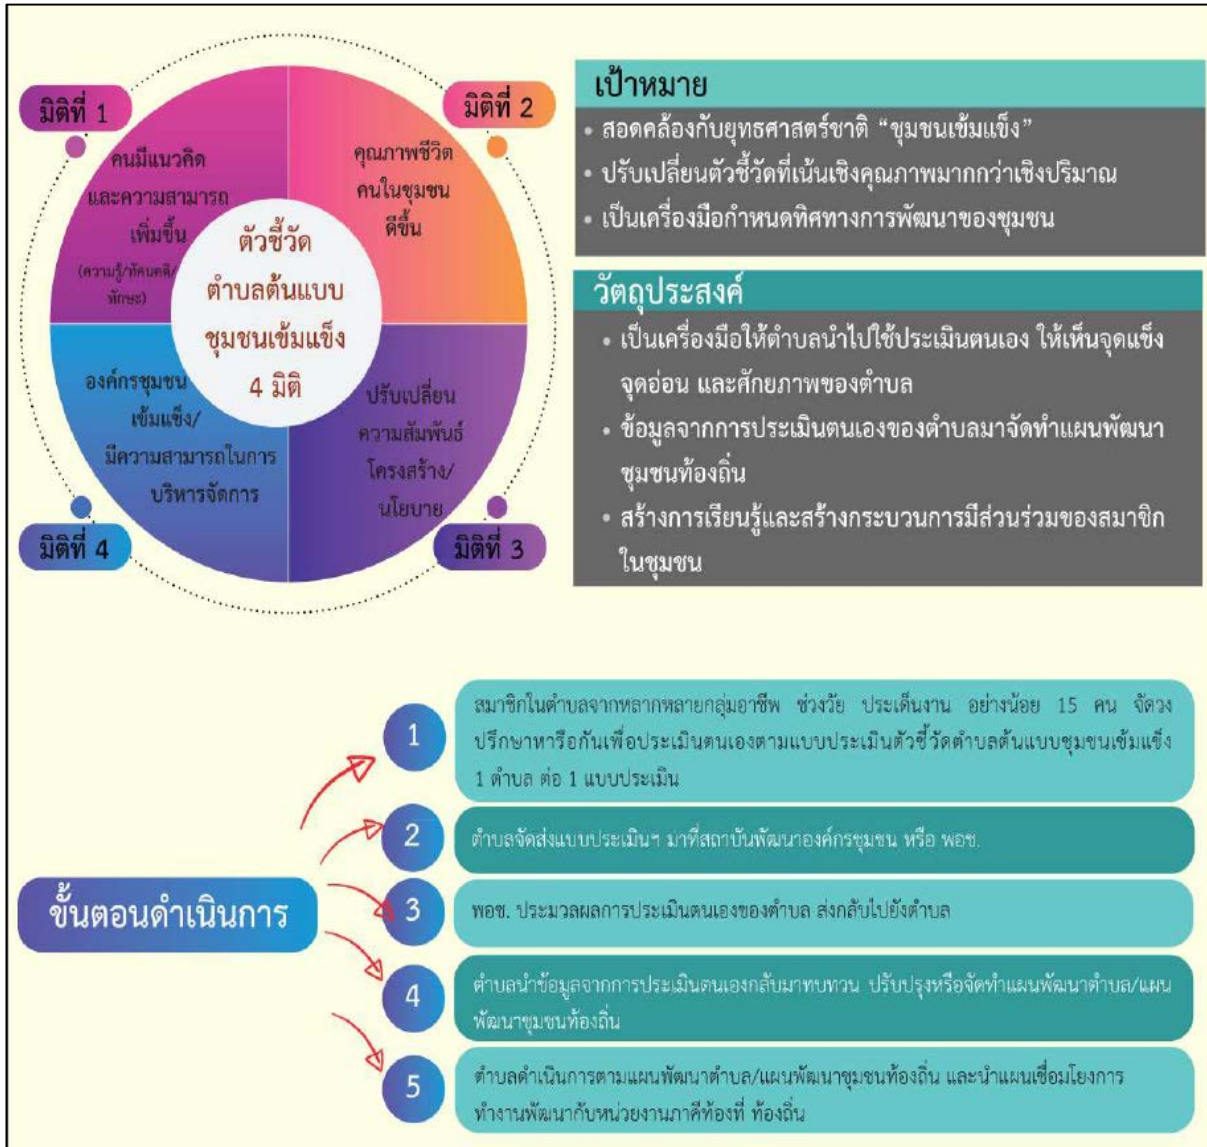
มิติที่ 1

คนมีแนวคิด และความสามารถ เพิ่มขึ้น (ความรู้/ทัศนคติ/ทักษะ)

มิติที่ 2

คุณภาพชีวิต คนในชุมชน ดีขึ้น

ตัวชี้วัด ตำบลต้นแบบ ชุมชนเข้มแข็ง 4 มิติ

องค์กรชุมชน เข้มแข็ง/ มีความสามารถในการ บริหารจัดการ

ปรับเปลี่ยน ความสัมพันธ์ โครงสร้าง/ นโยบาย

มิติที่ 4

มิติที่ 3

เป้าหมาย

• สอดคล้องกับยุทธศาสตร์ชาติ “ชุมชนเข้มแข็ง”
• ปรับเปลี่ยนตัวชี้วัดที่เน้นเชิงคุณภาพมากกว่าเชิงปริมาณ
• เป็นเครื่องมือกำหนดทิศทางการพัฒนาของชุมชน

วัตถุประสงค์

• เป็นเครื่องมือให้ตำบลนำไปใช้ประเมินตนเอง ให้เห็นจุดแข็ง จุดอ่อน และศักยภาพของตำบล
• ข้อมูลจากการประเมินตนเองของตำบลมาจัดทำแผนพัฒนาชุมชนท้องถิ่น
• สร้างการเรียนรู้และสร้างกระบวนการมีส่วนร่วมของสมาชิกในชุมชน

ขั้นตอนดำเนินการ

1 สมาชิกในตำบลจากหลากหลายกลุ่มอาชีพ ช่วงวัย ประเด็นงาน อย่างน้อย 15 คน จัดวงปรึกษาหารือกันเพื่อประเมินตนเองตามแบบประเมินตัวชี้วัดตำบลต้นแบบชุมชนเข้มแข็ง 1 ตำบล ต่อ 1 แบบประเมิน

2 ตำบลจัดส่งแบบประเมินฯ มาที่สถาบันพัฒนาองค์กรชุมชน หรือ พอช.

3 พอช. ประมวลผลการประเมินตนเองของตำบล ส่งกลับไปยังตำบล

4 ตำบลนำข้อมูลจากการประเมินตนเองกลับมาทบทวน ปรับปรุงหรือจัดทำแผนพัฒนาตำบล/แผนพัฒนาชุมชนท้องถิ่น

5 ตำบลดำเนินการตามแผนพัฒนาตำบล/แผนพัฒนาชุมชนท้องถิ่น และนำแผนเชื่อมโยงการทำงานพัฒนากับหน่วยงานภาคีท้องที่ ท้องถิ่น